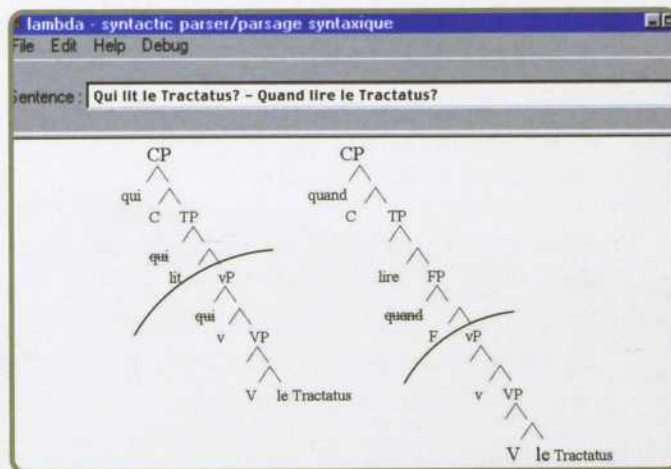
lambda - syntactic parser/parsage syntaxique

File Edit Help Debug

entence : Qui lit le Tractatus? – Quand lire le Tractatus?

CP
qui
C TP
~~qui~~
lit vP
~~qui~~
v VP
V le Tractatus

CP
quand
C TP
lire FP
~~quand~~
F vP
v VP
V le Tractatus